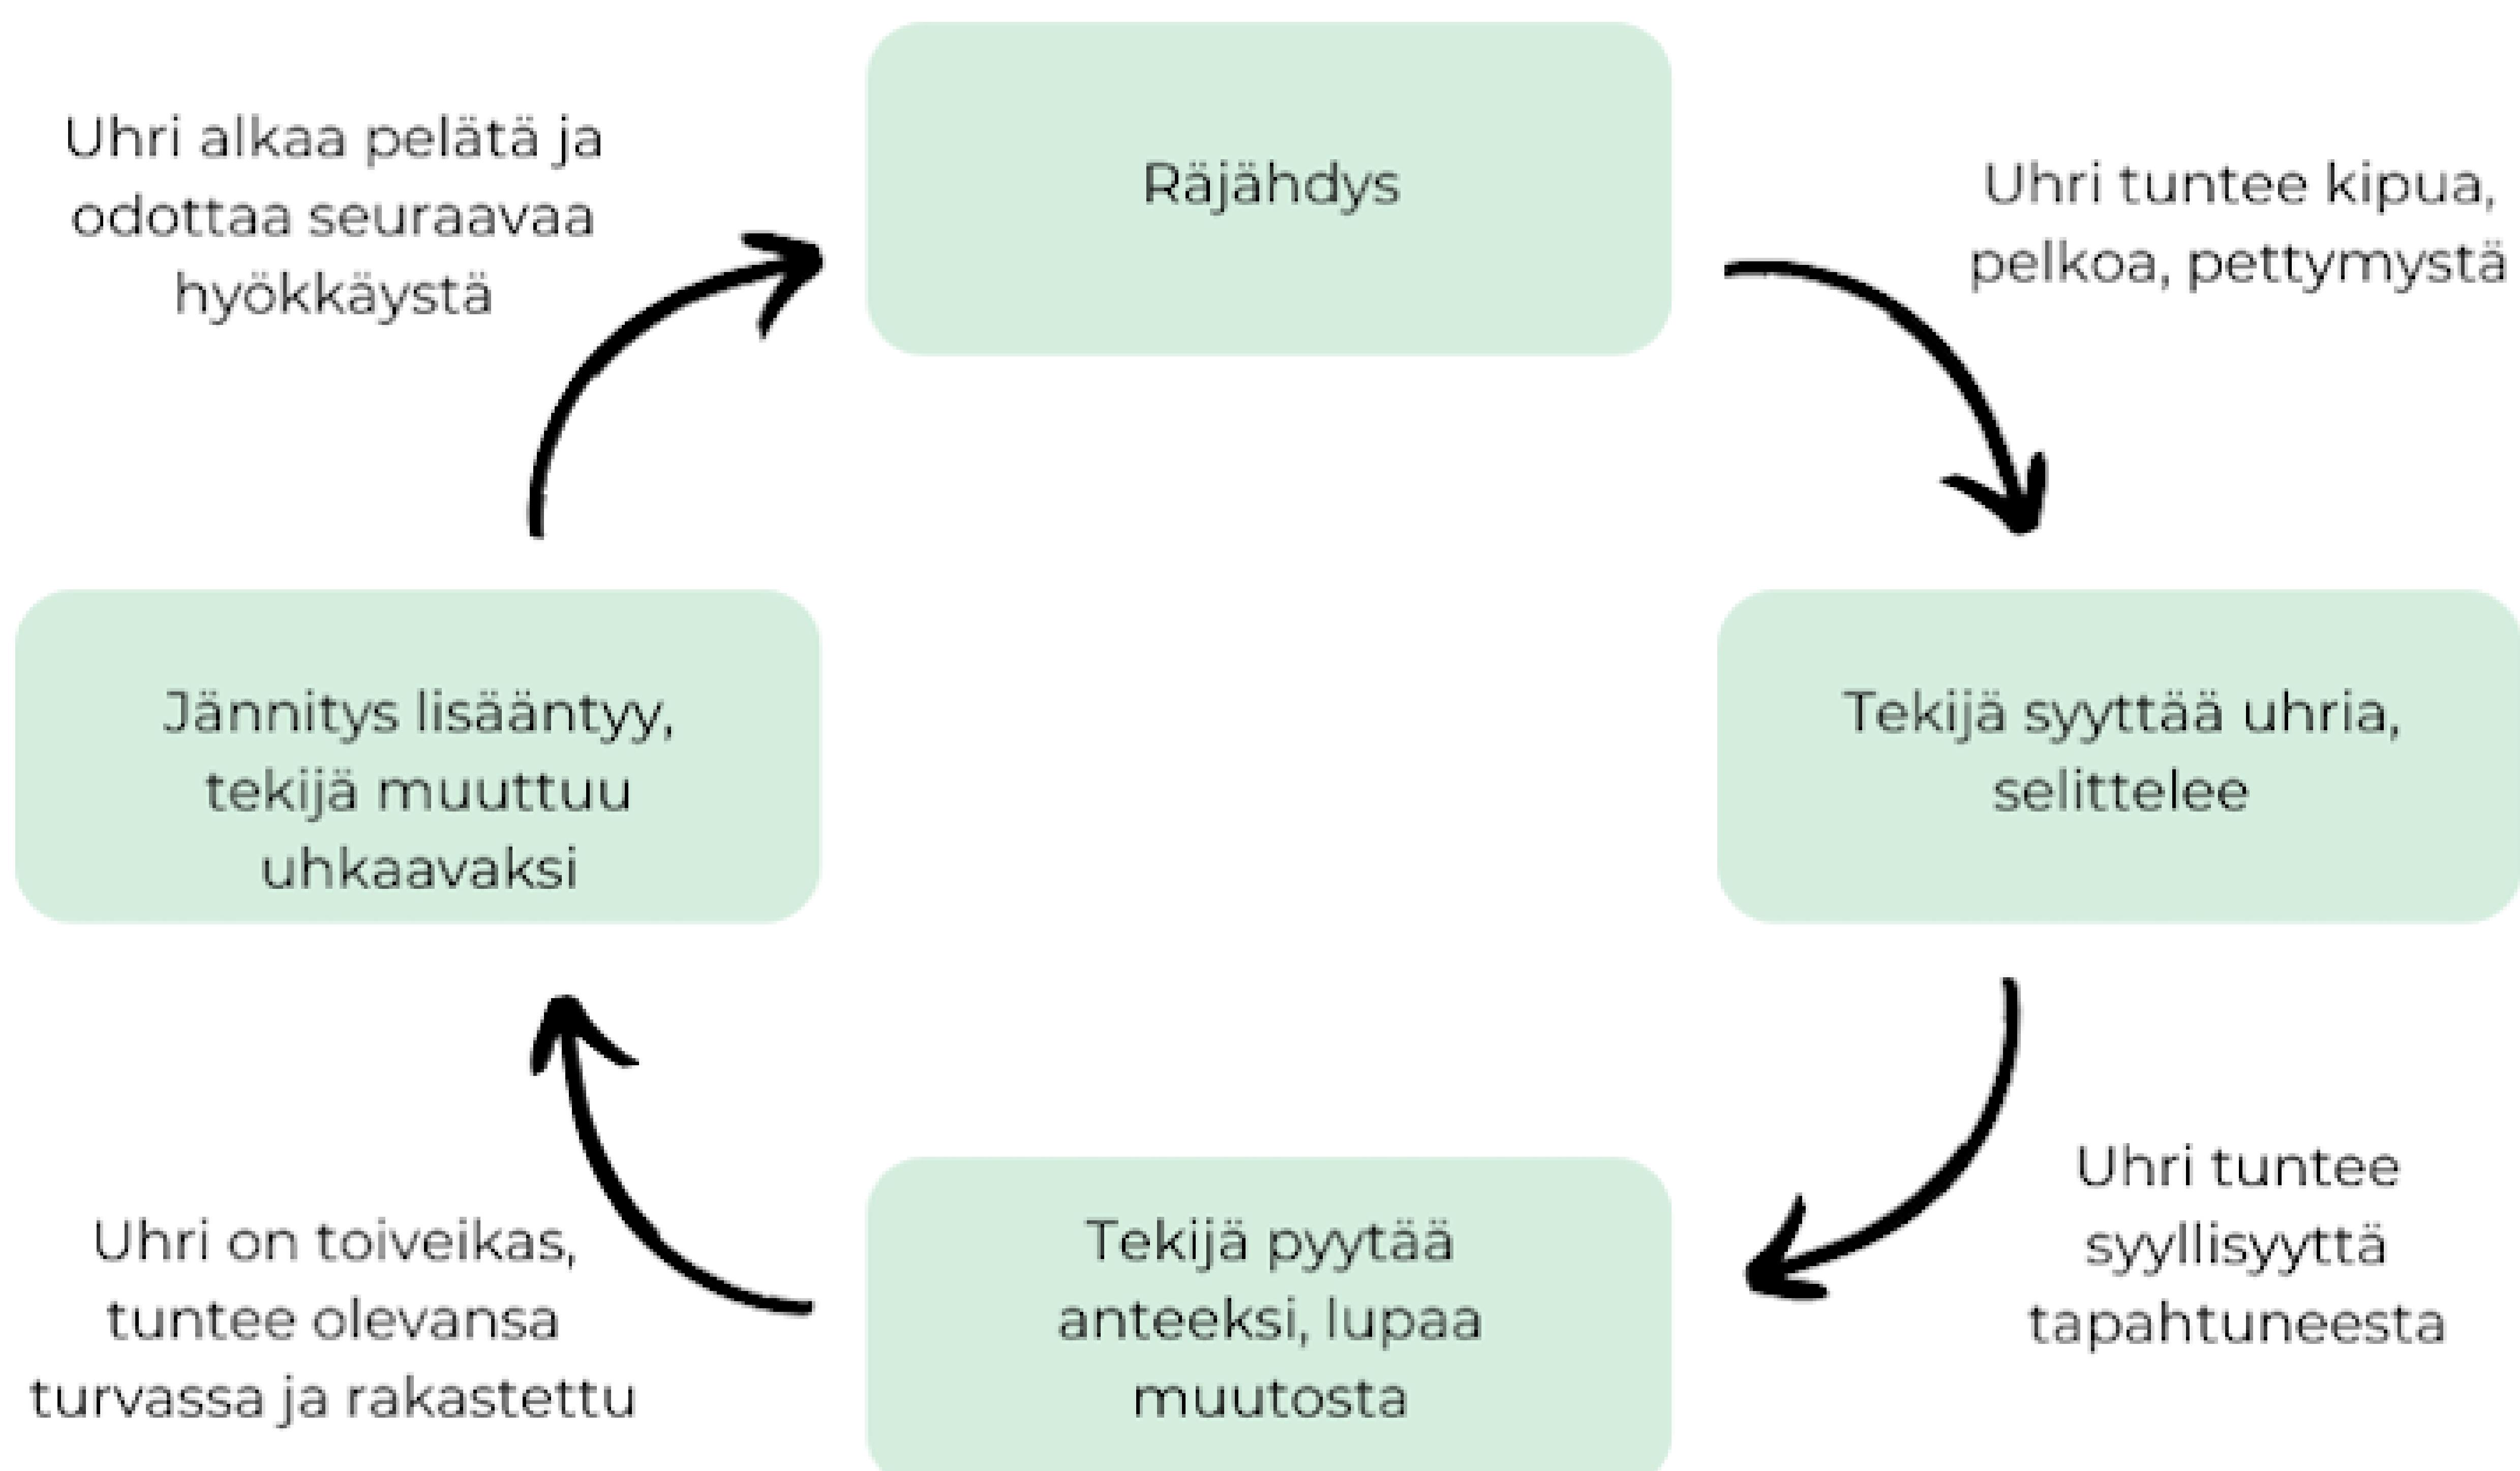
Uhri alkaa pelätä ja odottaa seuraavaa hyökkäystä

Räjähdys

Uhri tuntee kipua, pelkoa, pettymystä

Jännitys lisääntyy, tekijä muuttuu uhkaavaksi

Tekijä syyttää uhria, selittelee

Uhri tuntee syyllisyyttä tapahtuneesta

Uhri on toiveikas, tuntee olevansa turvassa ja rakastettu

Tekijä pyytää anteeksi, lupaa muutosta